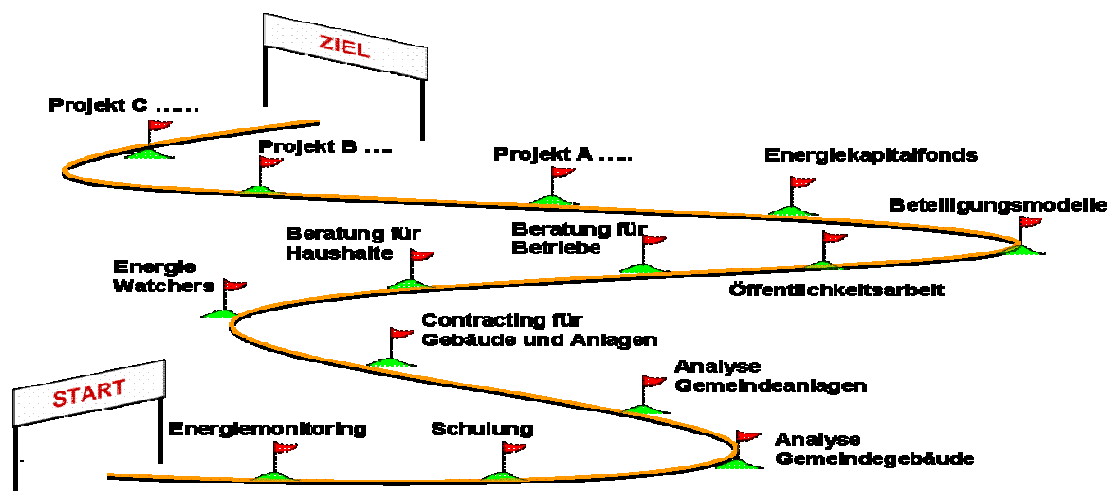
ZIEL

Projekt C .....

Projekt B ....

Projekt A .....

Energiekapitalfonds

Beteiligungsmodelle

Beratung für Haushalte

Beratung für Betriebe

Energie Watchers

Öffentlichkeitsarbeit

Contracting für Gebäude und Anlagen

Analyse Gemeindeanlagen

START

Energiemonitoring

Schulung

Analyse Gemeindegebäude